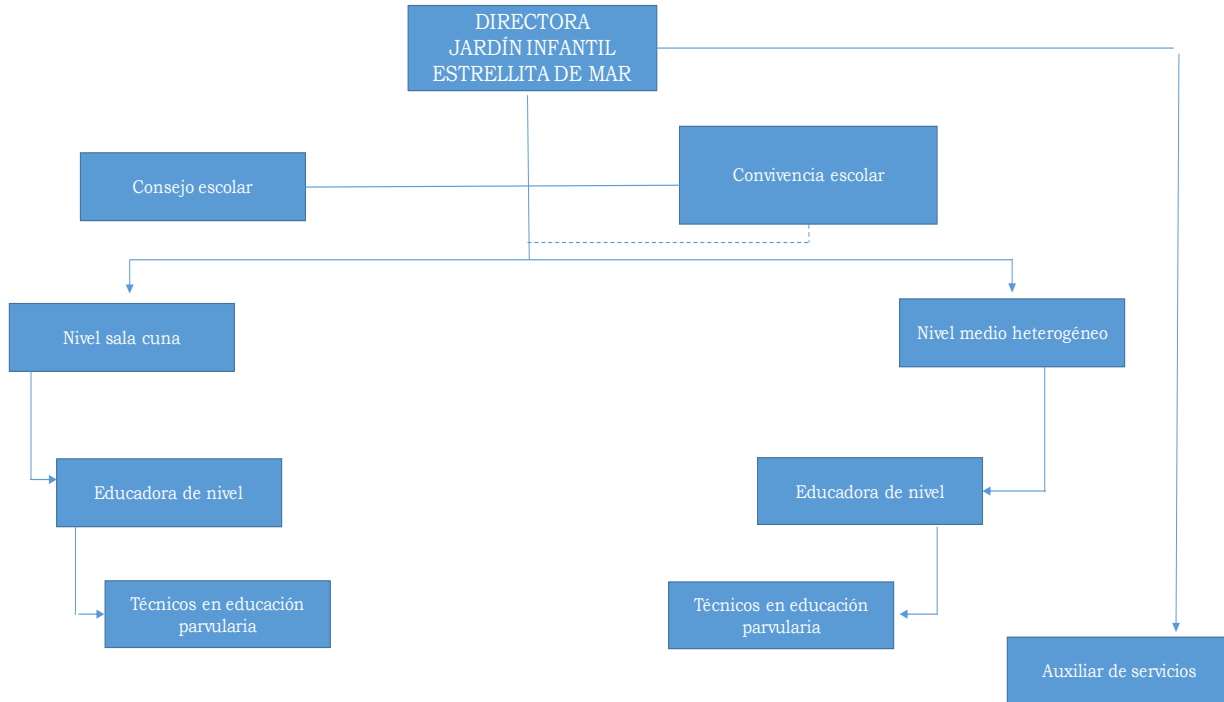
DIRECTORA
JARDÍN INFANTIL
ESTRELLITA DE MAR

Consejo escolar

Convivencia escolar

Nivel sala cuna

Nivel medio heterogéneo

Educadora de nivel

Educadora de nivel

Técnicos en educación parvularia

Técnicos en educación parvularia

Auxiliar de servicios